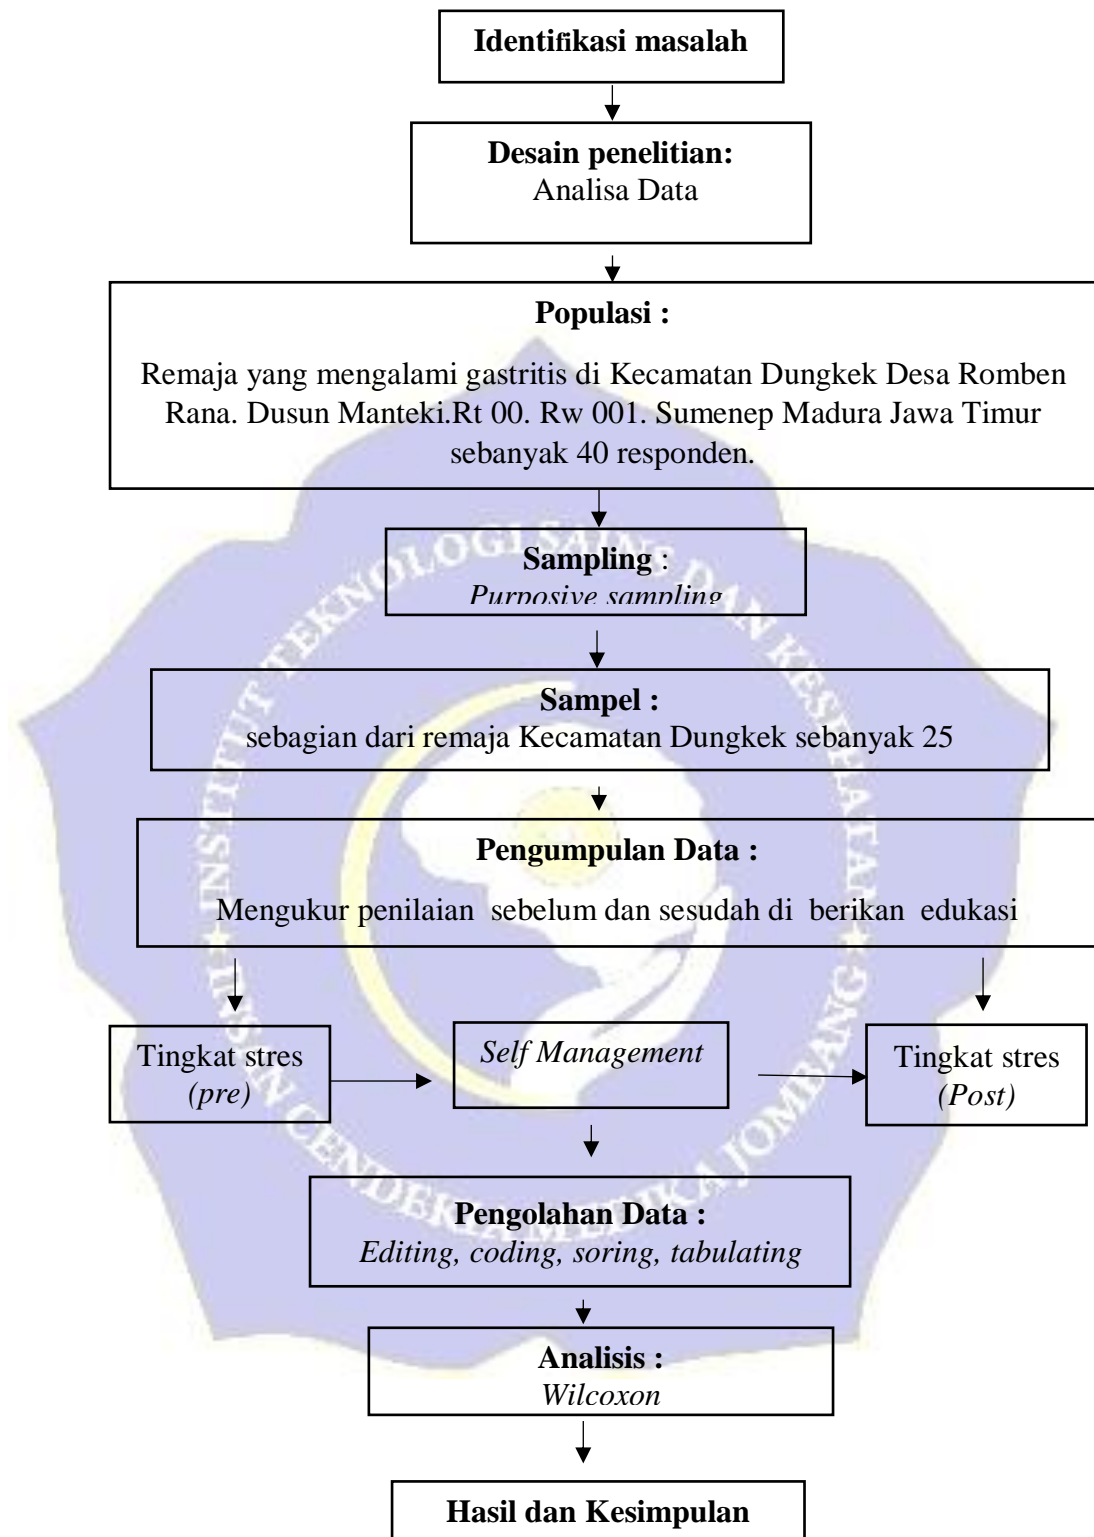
Identifikasi masalah

Desain penelitian:
Analisa Data

Populasi :

Remaja yang mengalami gastritis di Kecamatan Dungkek Desa Romben Rana. Dusun Manteki.Rt 00. Rw 001. Sumenep Madura Jawa Timur sebanyak 40 responden.

Sampling :
Purposive sampling

Sampel :
sebagian dari remaja Kecamatan Dungkek sebanyak 25

Pengumpulan Data :

Mengukur penilaian sebelum dan sesudah di berikan edukasi

Tingkat stres
(pre)

Self Management

Tingkat stres
(Post)

Pengolahan Data :
Editing, coding, soring, tabulating

Analisis :
Wilcoxon

Hasil dan Kesimpulan

INSTITUT TEKNOLOGI SAINS DAN KESEHATAN INSAN CENDEKIA MEDIKA JOMBANG